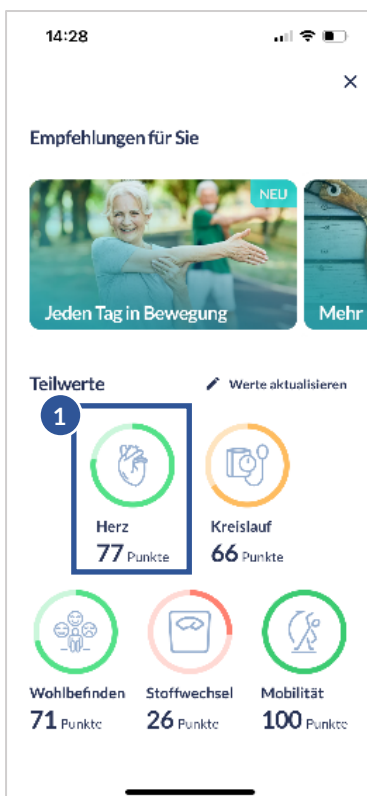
14:28

×

Empfehlungen für Sie

NEU

Jeden Tag in Bewegung

Mehr

Teilwerte

Werte aktualisieren

1

Herz
77 Punkte

Kreislauf
66 Punkte

Wohlbefinden
71 Punkte

Stoffwechsel
26 Punkte

Mobilität
100 Punkte